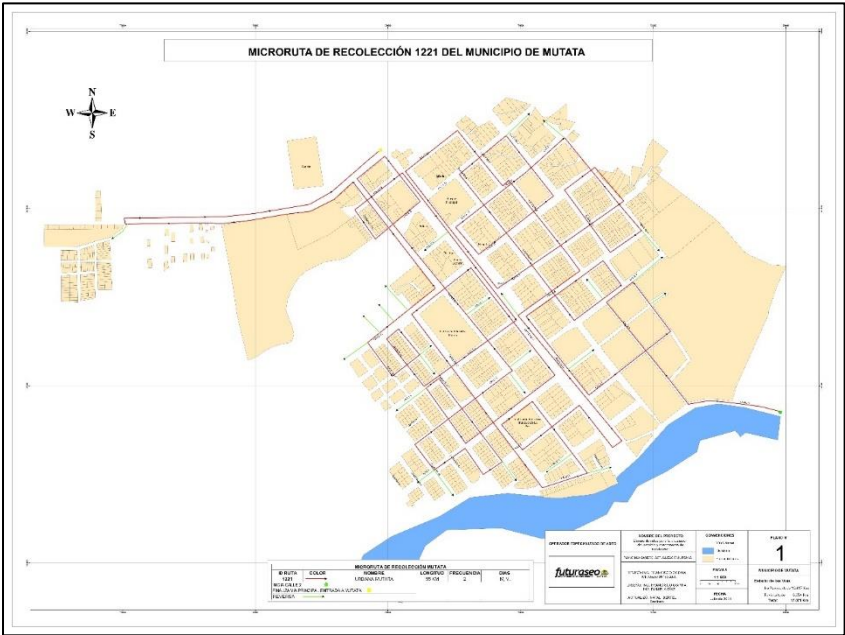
MICRORUTA DE RECOLECCIÓN 1221 DEL MUNICIPIO DE MUTATA

N
W
E
S

MICRORUTA DE RECOLECCIÓN MUTATA

| ID RUTA | COLOR | NOMBRE | LONGITUD | FRECUENCIA | DIAS |
|---|---|---|---|---|---|
| 1221 | | URBANA MUTATA | 55 KM | 2 | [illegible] |

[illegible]
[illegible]
REVERSA

OPERADOR ESPECIALIZADO DE ASEO

futuraseo

CONVENCIONES

PLANO N°
1

MUNICIPIO MUTATA

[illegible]